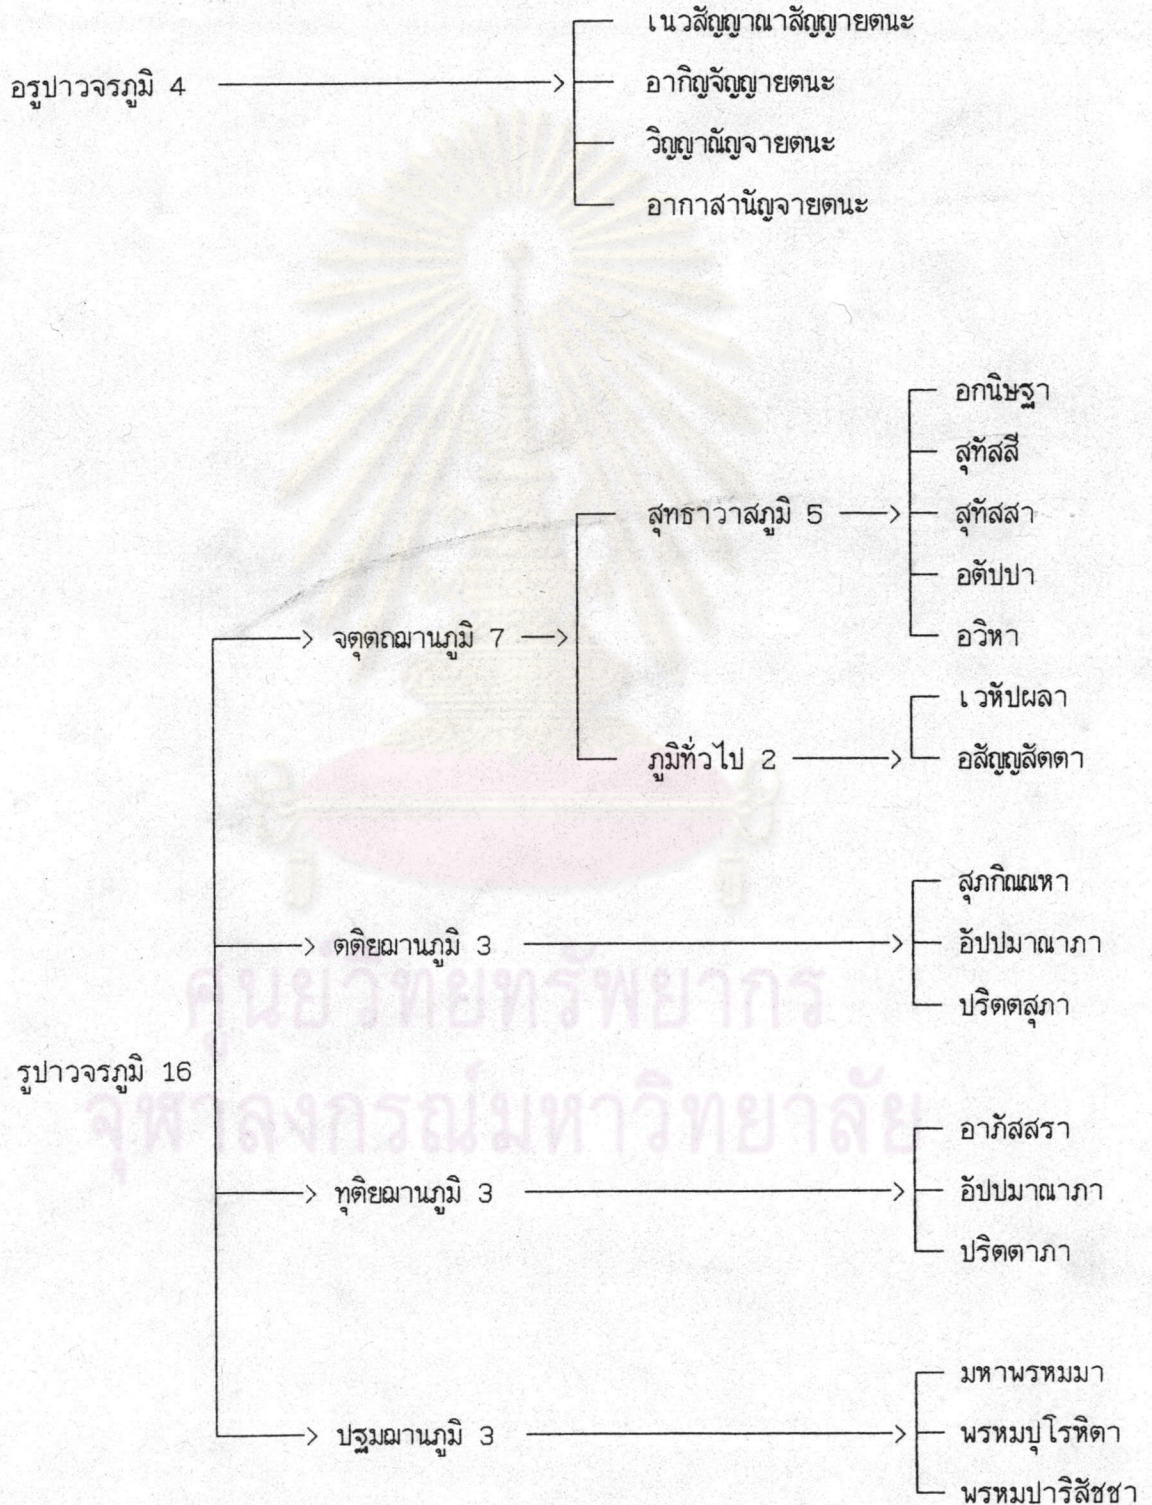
อรูปาวจรภูมิ 4

เนวสัญญาณาสัญญายตนะ
อากิญจัญญายตนะ
วิญญาณัญจายตนะ
อากาสานัญจายตนะ

รูปาวจรภูมิ 16

จตุตถฌานภูมิ 7

สุทธาวาสภูมิ 5

อกนิษฐา
สุทัสสี
สุทัสสา
อตัปปา
อวิหา

ภูมิทั่วไป 2

เวหัปผลา
อสัญญสัตตา

ตติยฌานภูมิ 3

สุภกิณณหา
อัปปมาณาภา
ปริตตสุภา

ทุติยฌานภูมิ 3

อาภัสสรา
อัปปมาณาภา
ปริตตาภา

ปฐมฌานภูมิ 3

มหาพรหมมา
พรหมปุโรหิตา
พรหมปาริสัชชา

ศูนย์วิทยทรัพยากร
จุฬาลงกรณ์มหาวิทยาลัย